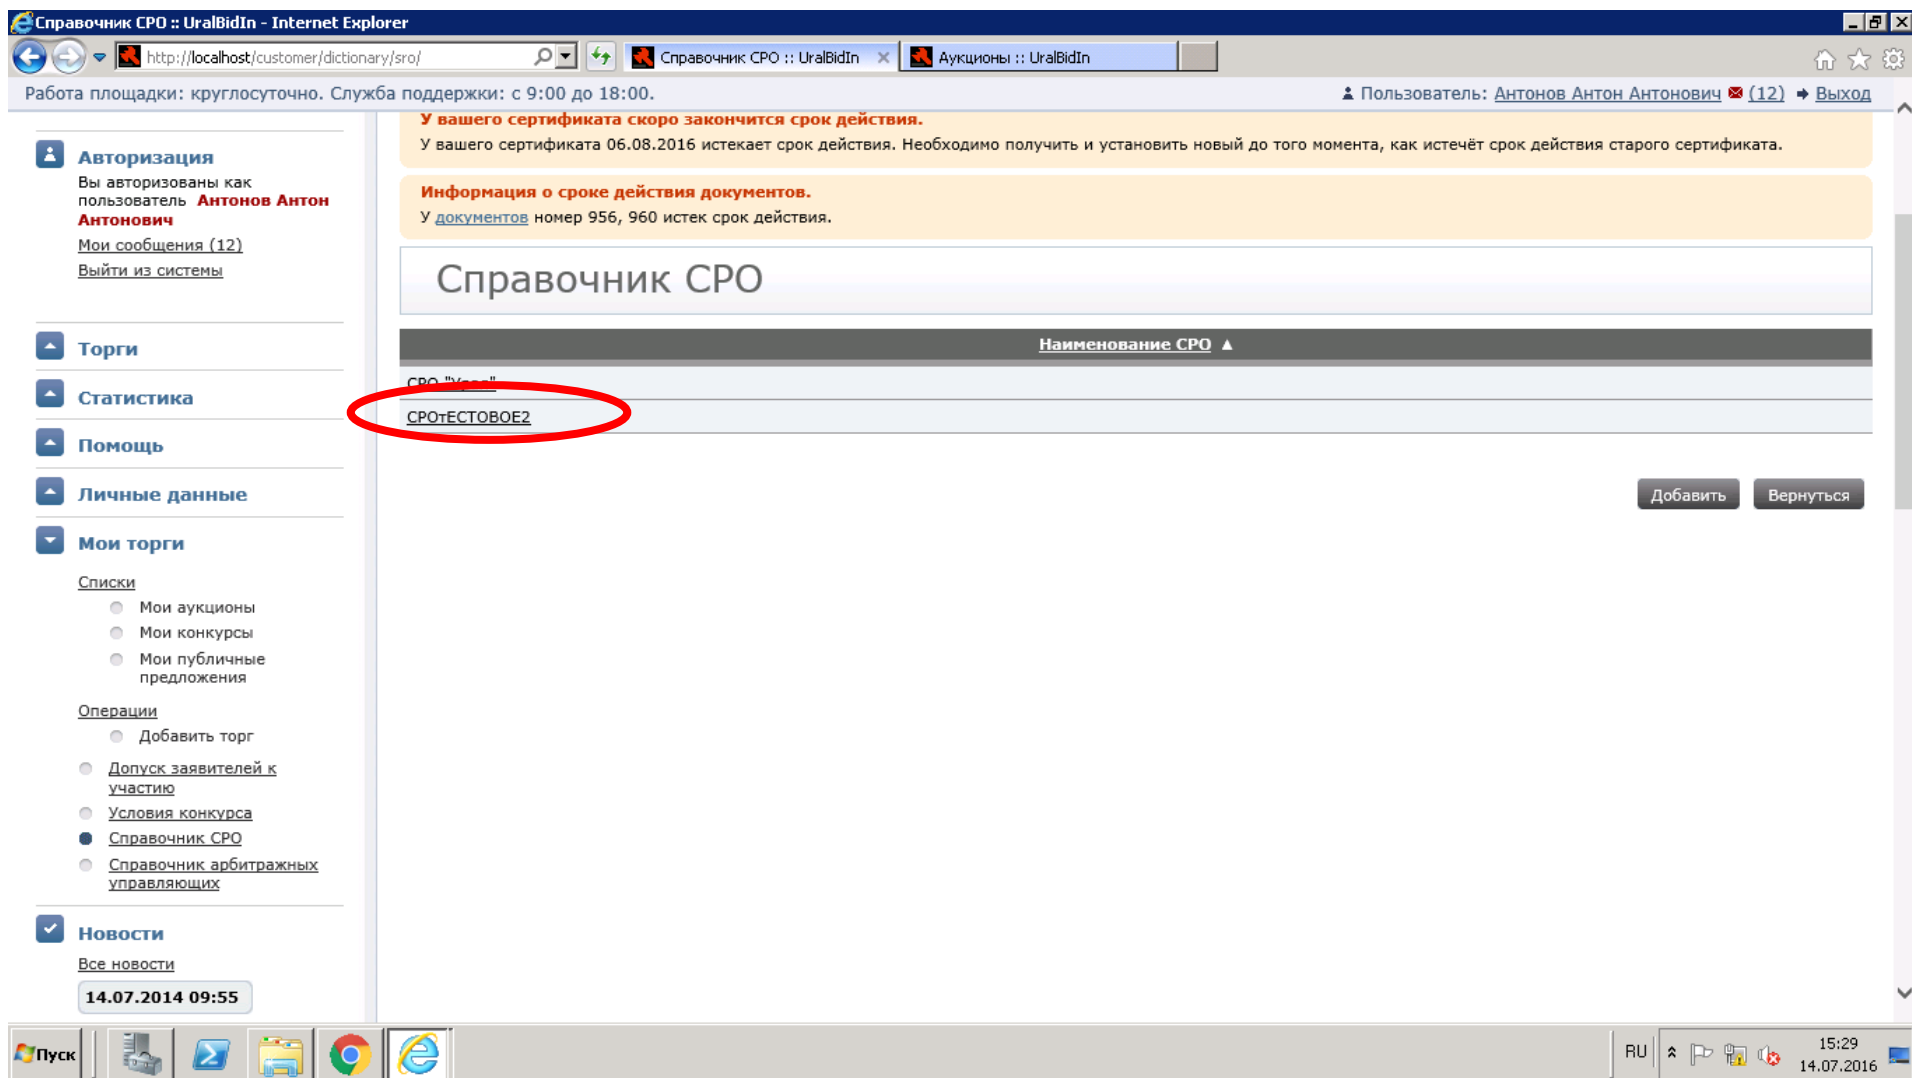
Справочник СРО :: UralBidIn - Internet Explorer

http://localhost/customer/dictionary/sro/

Справочник СРО :: UralBidIn

Аукционы :: UralBidIn

Работа площадки: круглосуточно. Служба поддержки: с 9:00 до 18:00.

Пользователь: Антонов Антон Антонович (12) Выход

Авторизация

Вы авторизованы как пользователь Антонов Антон Антонович

Мои сообщения (12)

Выйти из системы

Торги

Статистика

Помощь

Личные данные

Мои торги

Списки

Мои аукционы

Мои конкурсы

Мои публичные предложения

Операции

Добавить торг

Допуск заявителей к участию

Условия конкурса

Справочник СРО

Справочник арбитражных управляющих

Новости

Все новости

14.07.2014 09:55

У вашего сертификата скоро закончится срок действия.

У вашего сертификата 06.08.2016 истекает срок действия. Необходимо получить и установить новый до того момента, как истечёт срок действия старого сертификата.

Информация о сроке действия документов.

У документов номер 956, 960 истек срок действия.

Справочник СРО

| Наименование СРО ▲ |
|---|
| СРО "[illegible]" |
| СРОтЕСТОВОЕ2 |

Добавить

Вернуться

Пуск

RU

15:29
14.07.2016